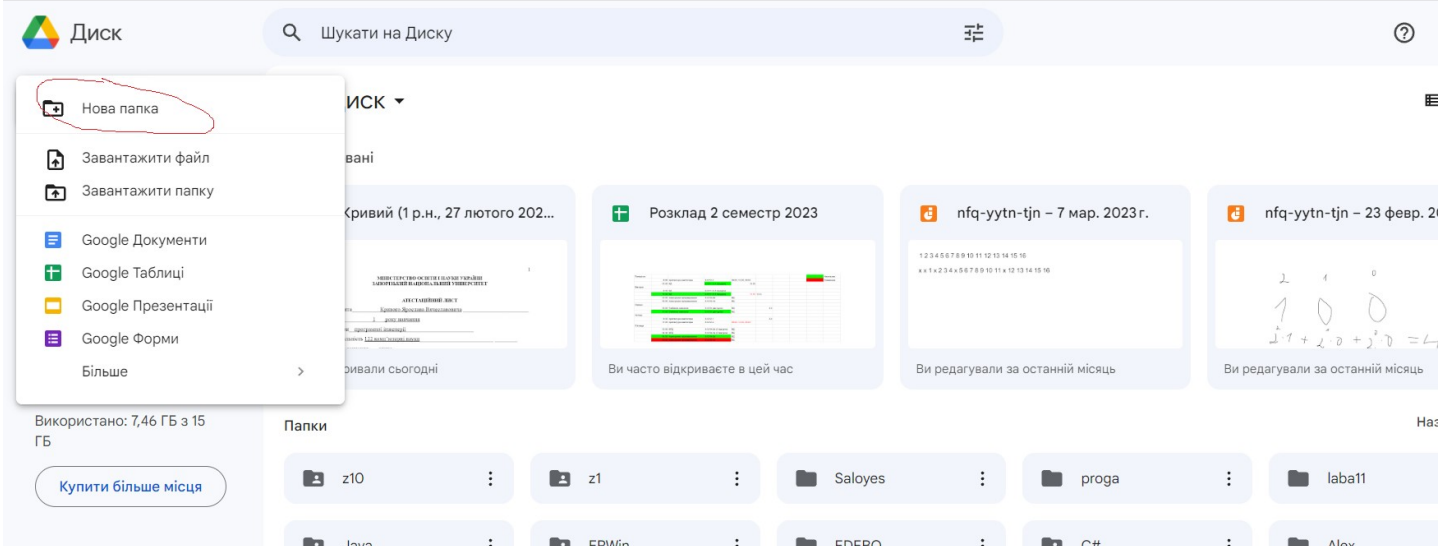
Диск

Шукати на Диску

Нова папка

Завантажити файл

Завантажити папку

Google Документи

Google Таблиці

Google Презентації

Google Форми

Більше

Використано: 7,46 ГБ з 15 ГБ

Купити більше місця

иск

вані

Кривий (1 р.н., 27 лютого 202...

МІНІСТЕРСТВО ОСВІТИ І НАУКИ УКРАЇНИ
ЗАПОРІЗЬКИЙ НАЦІОНАЛЬНИЙ УНІВЕРСИТЕТ

АТЕСТАЦІЙНИЙ ЛИСТ

ивали сьогодні

Розклад 2 семестр 2023

Ви часто відкриваєте в цей час

nfq-yytn-tjn – 7 мар. 2023 г.

1 2 3 4 5 6 7 8 9 10 11 12 13 14 15 16
x x 1 x 2 3 4 x 5 6 7 8 9 10 11 x 12 13 14 15 16

Ви редагували за останній місяць

nfq-yytn-tjn – 23 февр. 2

2 1 0
1 0 0
$1^1 + 2^0 + 2^0 = 4$

Ви редагували за останній місяць

Папки

На

z10

z1

Saloyes

proga

laba11

Java

FPWin

EDEBO

C#

Alex